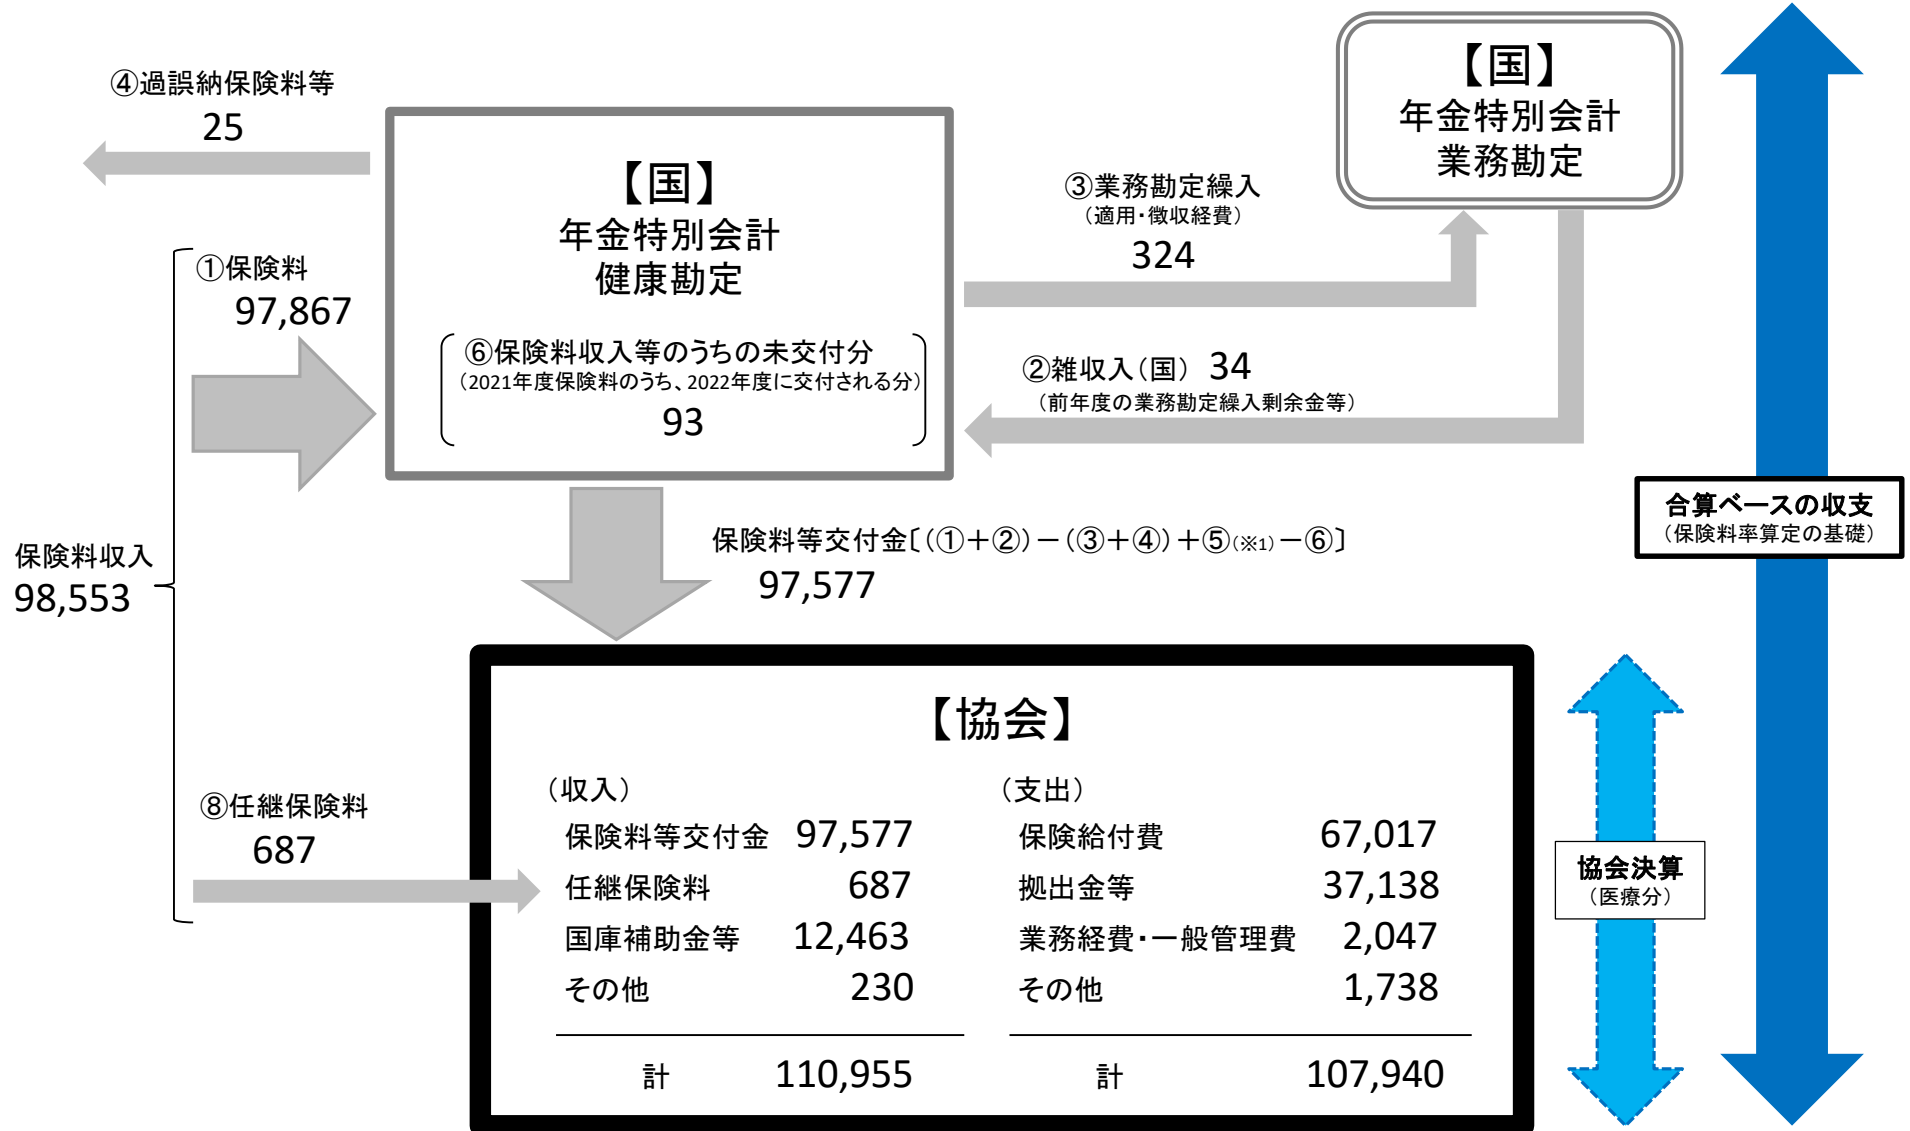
④過誤納保険料等
25

【国】
年金特別会計
健康勘定

⑥保険料収入等のうちの未交付分
（2021年度保険料のうち、2022年度に交付される分）
93

【国】
年金特別会計
業務勘定

③業務勘定繰入
（適用・徴収経費）
324

②雑収入（国） 34
（前年度の業務勘定繰入剰余金等）

①保険料
97,867

保険料収入
98,553

保険料等交付金〔（①＋②）－（③＋④）＋⑤（※1）－⑥〕
97,577

合算ベースの収支
（保険料率算定の基礎）

⑧任継保険料
687

【協会】

（収入）

| | |
|---|---|
| 保険料等交付金 | 97,577 |
| 任継保険料 | 687 |
| 国庫補助金等 | 12,463 |
| その他 | 230 |
| 計 | 110,955 |

（支出）

| | |
|---|---|
| 保険給付費 | 67,017 |
| 拠出金等 | 37,138 |
| 業務経費・一般管理費 | 2,047 |
| その他 | 1,738 |
| 計 | 107,940 |

協会決算
（医療分）